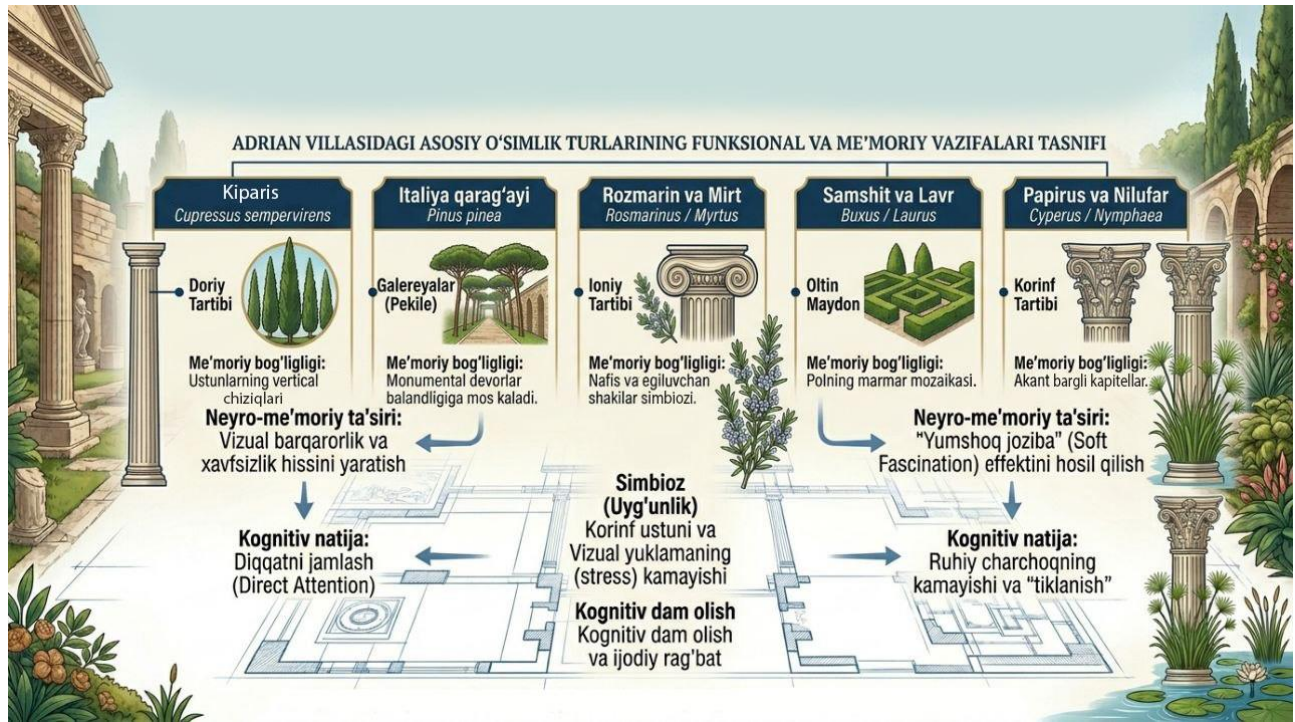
ADRIAN VILLASIDAGI ASOSIY O'SIMLIK TURLARINING FUNKSIONAL VA ME'MORIY VAZIFALARI TASNIFI

Kiparis
Cupressus sempervirens

Doriy Tartibi

Me'moriy bog'ligligi:
Ustunlarning vertical chiziqlari

Italiya qarag'ayi
Pinus pinea

Galereyalar (Pekile)

Me'moriy bog'ligligi:
Monumental devorlar balandligiga mos kaladi.

Rozmarin va Mirt
Rosmarinus / Myrtus

Ioniy Tartibi

Me'moriy bog'ligligi:
Nafis va egiluvchan shakilar simbiozi.

Samshit va Lavr
Buxus / Laurus

Oltin Maydon

Me'moriy bog'ligligi:
Polning marmar mozaikasi.

Papirus va Nilufar
Cyperus / Nymphaea

Korinf Tartibi

Me'moriy bog'ligligi:
Akant bargli kapitellar.

Neyro-me'moriy ta'siri:
Vizual barqarorlik va xavfsizlik hissini yaratish

Neyro-me'moriy ta'siri:
"Yumshoq joziba" (Soft Fascination) effektini hosil qilish

Simbioz (Uyg'unlik)
Korinf ustuni va Vizual yuklamaning (stress) kamayishi

Kognitiv dam olish
Kognitiv dam olish va ijodiy rag'bat

Kognitiv natija:
Diqqatni jamlash (Direct Attention)

Kognitiv natija:
Ruhiy charchoqning kamayishi va "tiklanish"